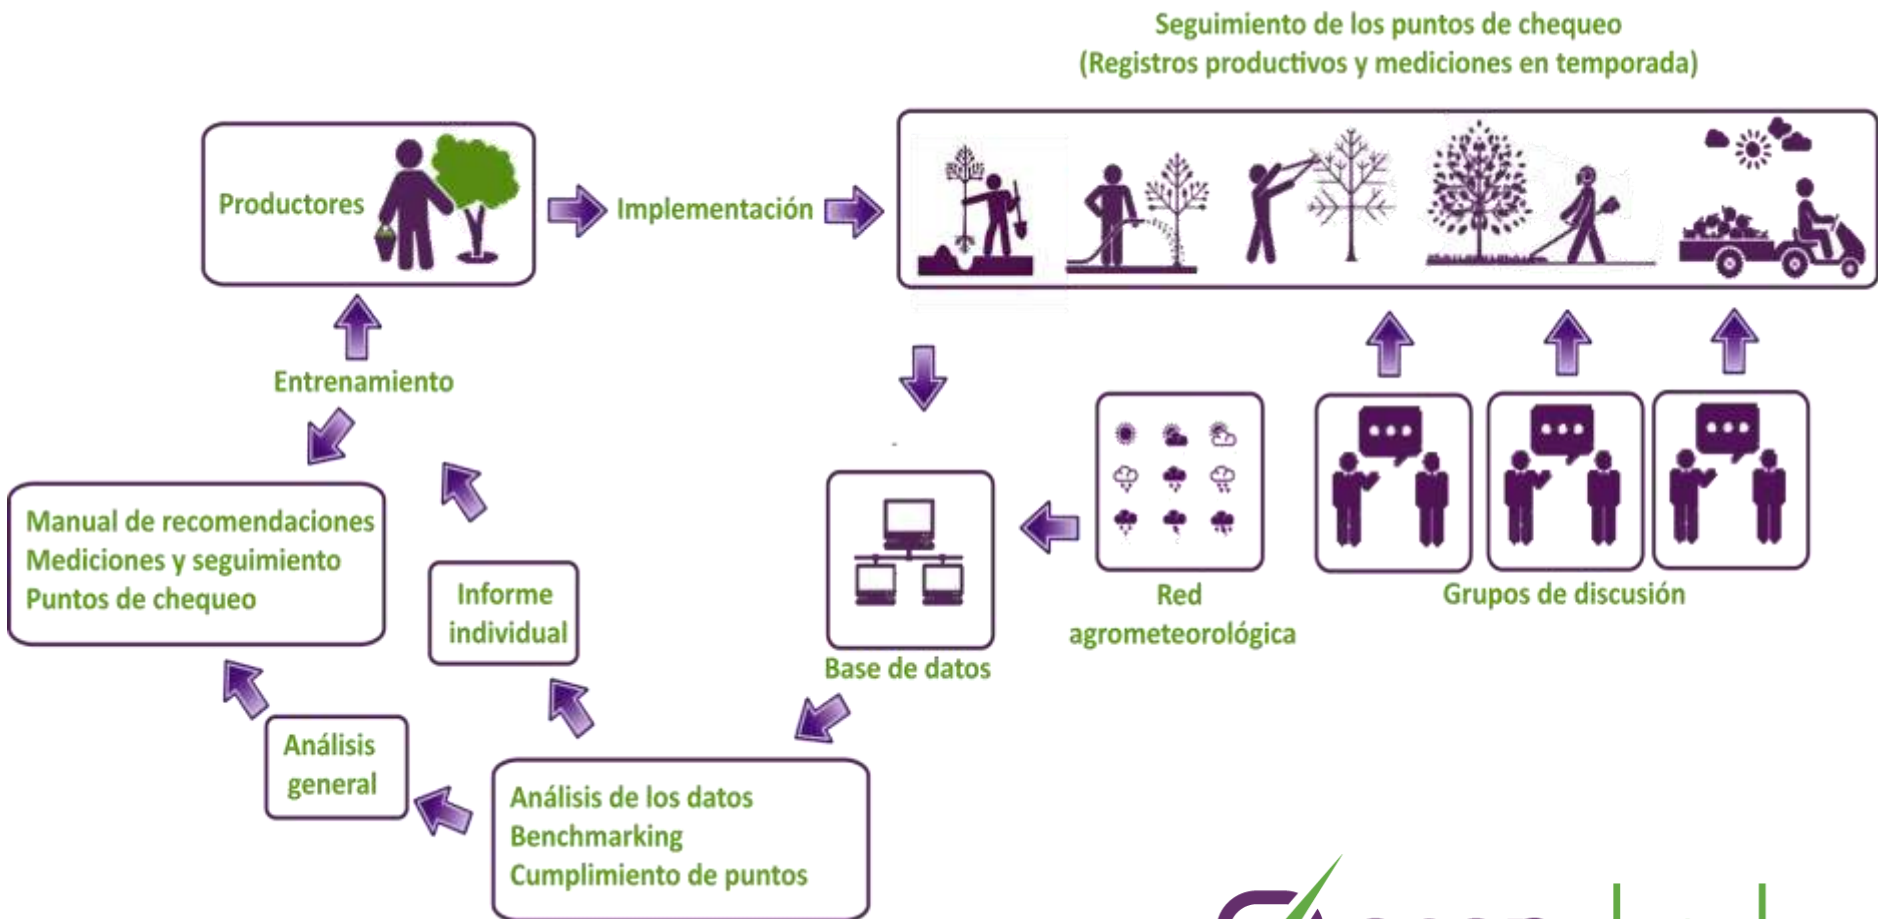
Seguimiento de los puntos de chequeo
(Registros productivos y mediciones en temporada)

Productores

Implementación

Entrenamiento

Manual de recomendaciones
Mediciones y seguimiento
Puntos de chequeo

Informe individual

Base de datos

Red agrometeorológica

Grupos de discusión

Análisis general

Análisis de los datos
Benchmarking
Cumplimiento de puntos